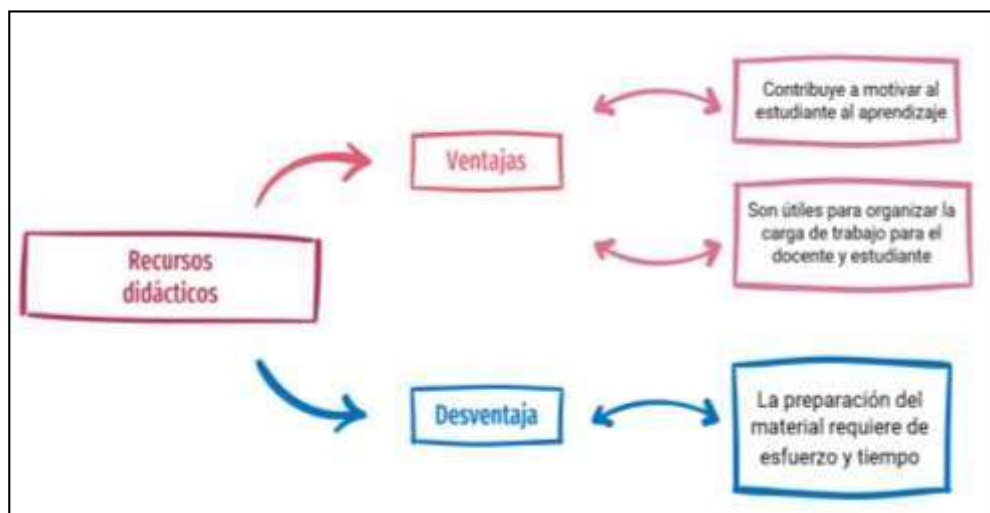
Recursos didácticos

Ventajas

Contribuye a motivar al estudiante al aprendizaje

Son útiles para organizar la carga de trabajo para el docente y estudiante

Desventaja

La preparación del material requiere de esfuerzo y tiempo